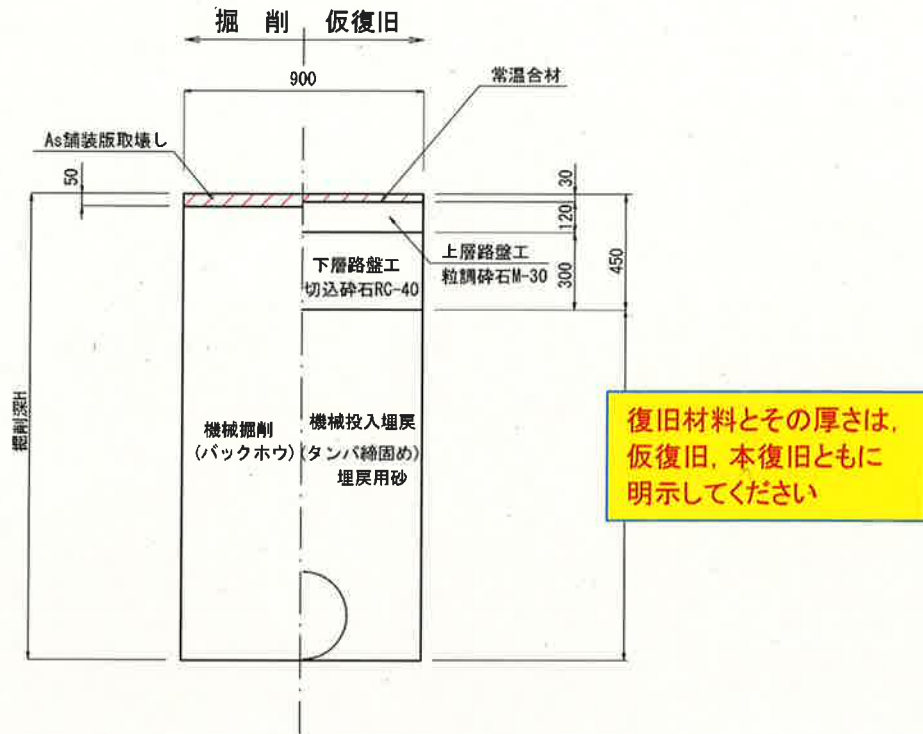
掘 削 仮復旧

900

常温合材

As舗装版取壊し

50

30

120

450

300

下層路盤工
切込砕石RC-40

上層路盤工
粒調砕石M-30

掘削深H

機械掘削
(バックホウ)

機械投入埋戻
(タンパ締固め)
埋戻用砂

復旧材料とその厚さは，仮復旧，本復旧ともに明示してください